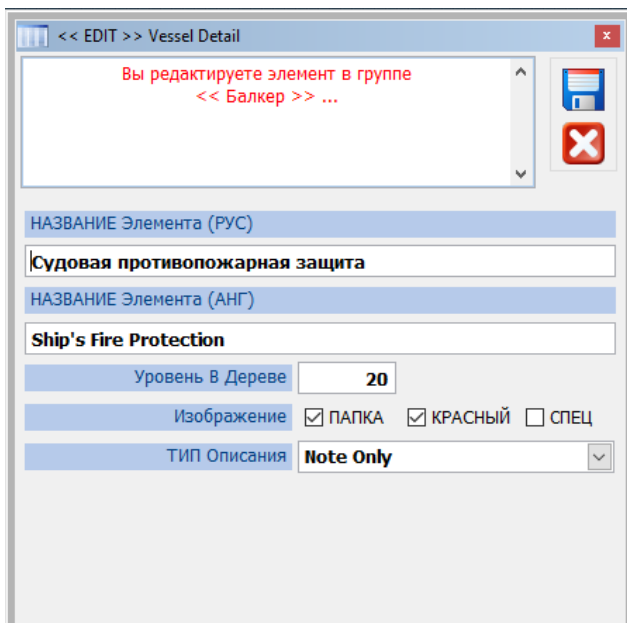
<< EDIT >> Vessel Detail

Вы редактируете элемент в группе
<< Балкер >> ...

НАЗВАНИЕ Элемента (РУС)

Судовая противопожарная защита

НАЗВАНИЕ Элемента (АНГ)

Ship's Fire Protection

Уровень В Дереве | 20

Изображение ☑ ПАПКА ☑ КРАСНЫЙ ☐ СПЕЦ

ТИП Описания | Note Only